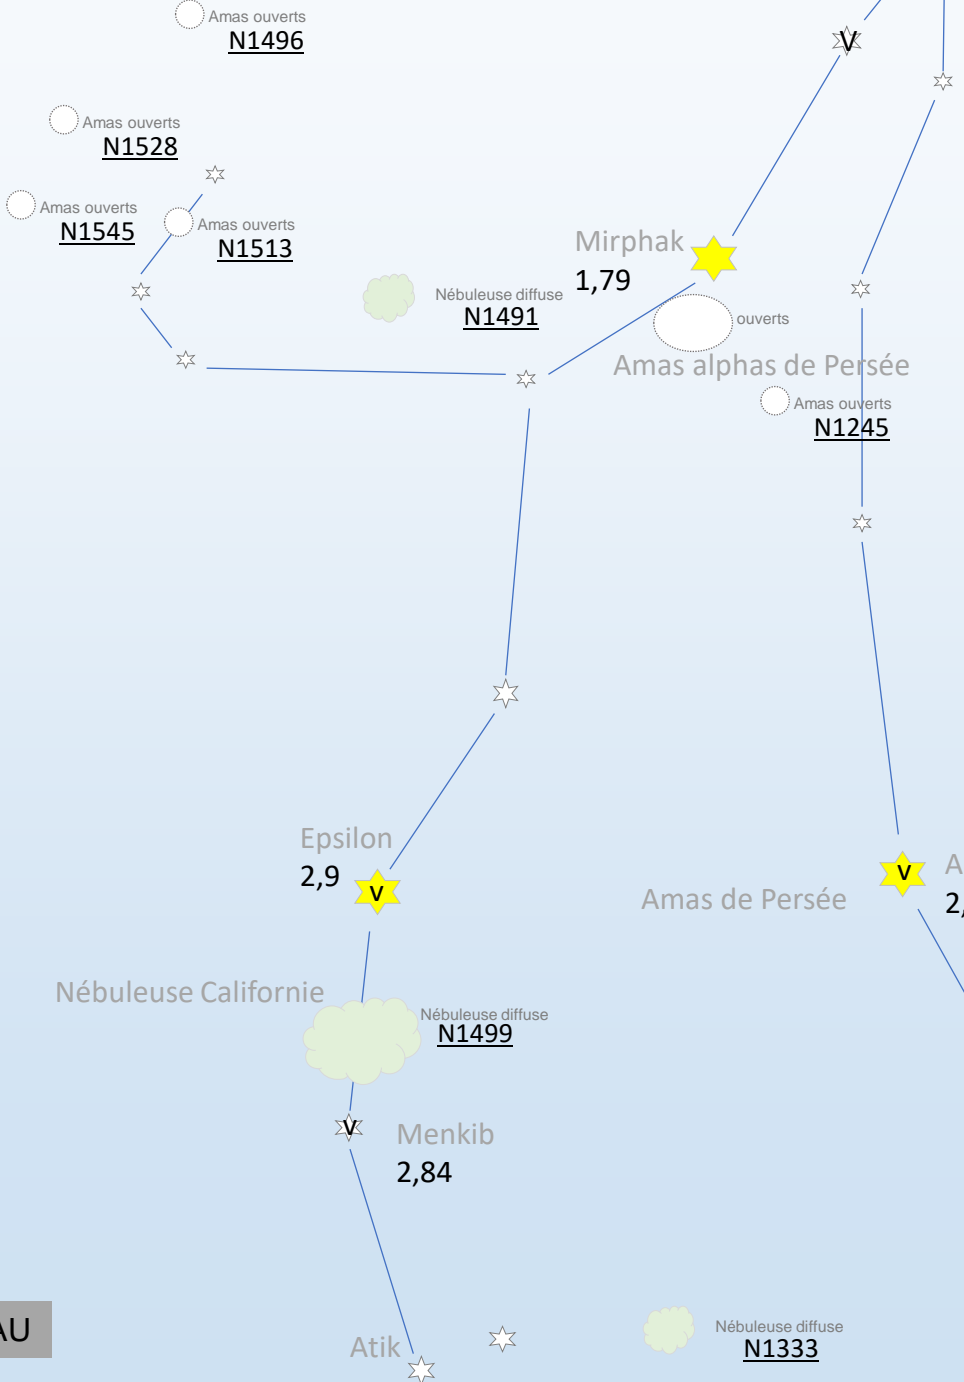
Amas ouverts
N1496

V

Amas ouverts
N1528

Amas ouverts
N1545

Amas ouverts
N1513

Mirphak
1,79

Nébuleuse diffuse
N1491

ouverts

Amas alphas de Persée

Amas ouverts
N1245

Epsilon
2,9
V

A
2,

V

Amas de Persée

Nébuleuse Californie

Nébuleuse diffuse
N1499

V
Menkib
2,84

AU

Atik

Nébuleuse diffuse
N1333